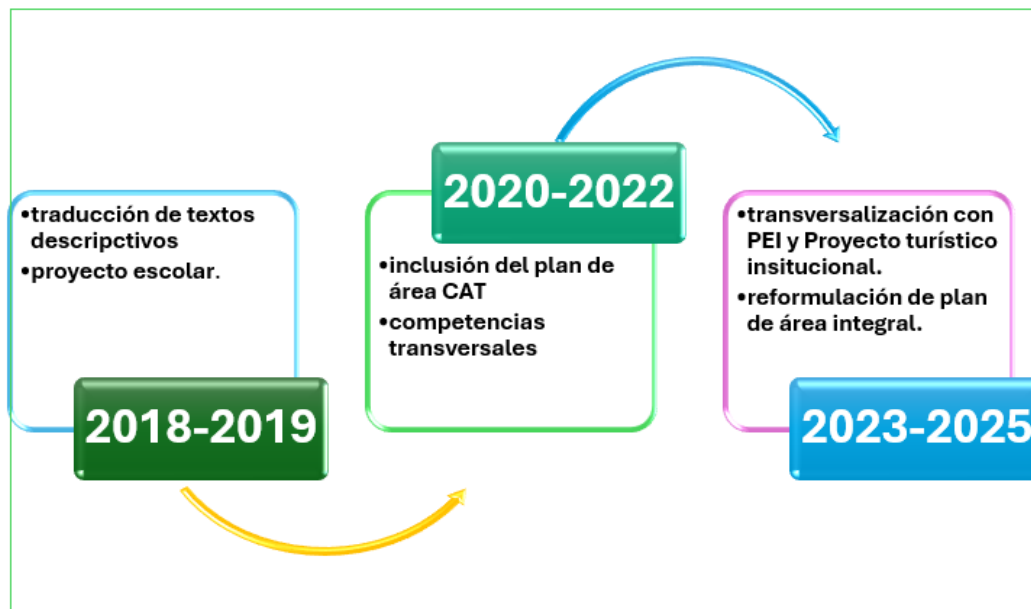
•traducción de textos descripctivos
•proyecto escolar.

2018-2019

2020-2022

•inclusión del plan de área CAT
•competencias transversales

•transversalización con PEI y Proyecto turístico insitucional.
•reformulación de plan de área integral.

2023-2025